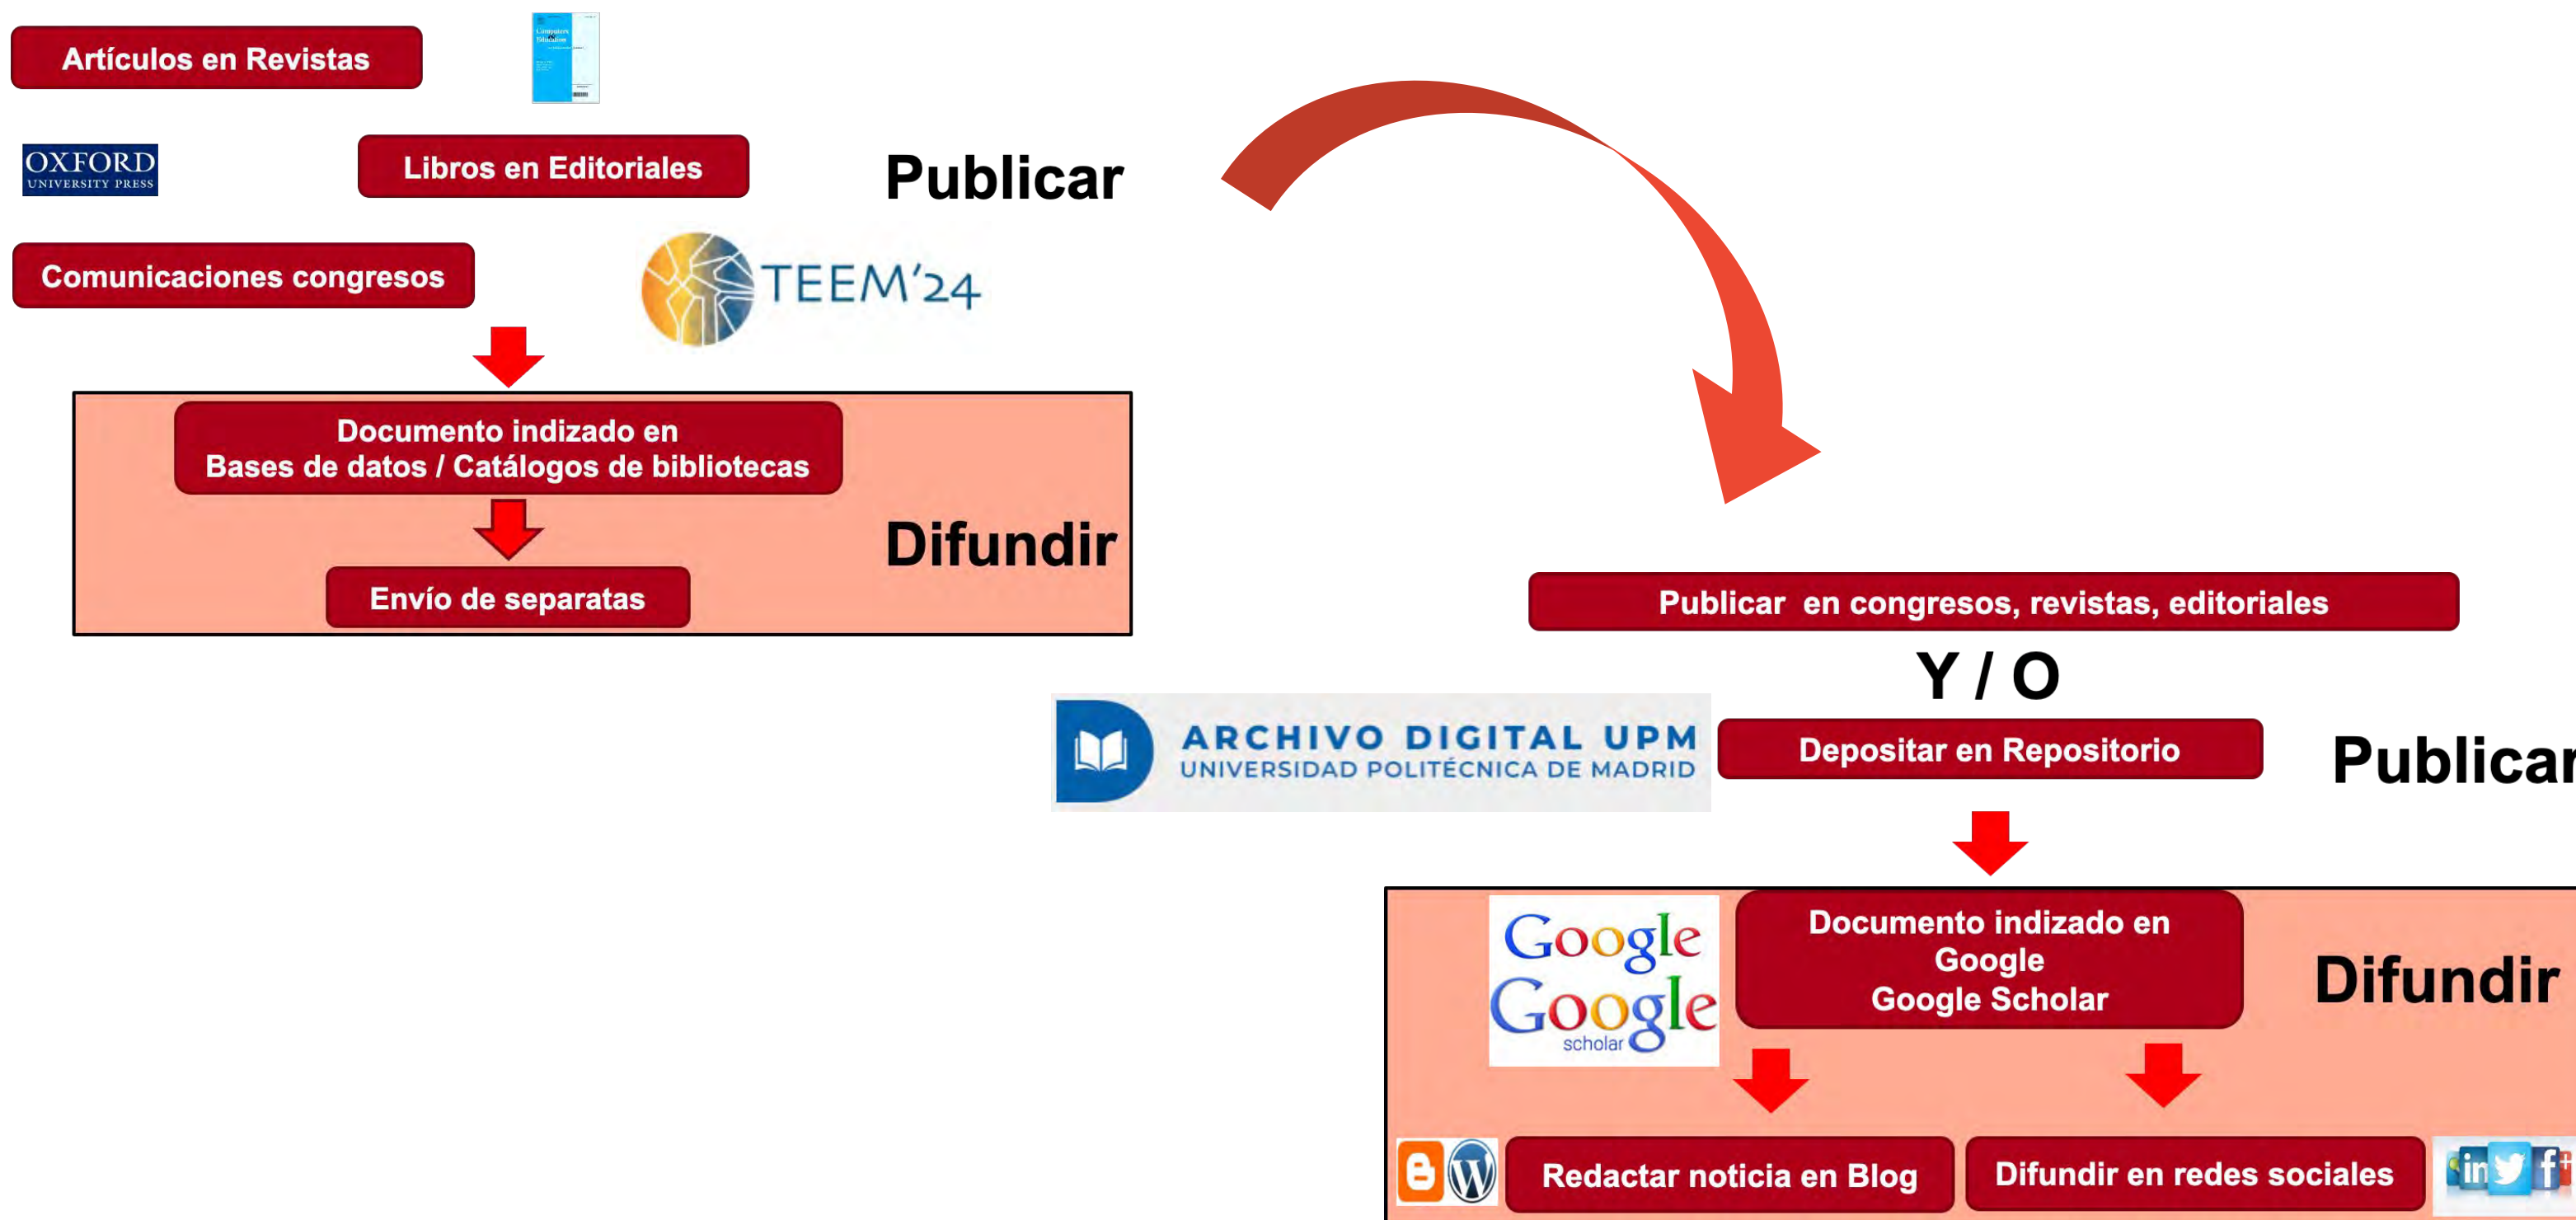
Artículos en Revistas

Computers & Education

OXFORD UNIVERSITY PRESS

Libros en Editoriales

Publicar

Comunicaciones congresos

TEEM'24

Documento indizado en Bases de datos / Catálogos de bibliotecas

Envío de separatas

Difundir

Publicar en congresos, revistas, editoriales

Y / O

ARCHIVO DIGITAL UPM
UNIVERSIDAD POLITÉCNICA DE MADRID

Depositar en Repositorio

Publicar

Google

Google scholar

Documento indizado en Google Google Scholar

Difundir

Redactar noticia en Blog

Difundir en redes sociales